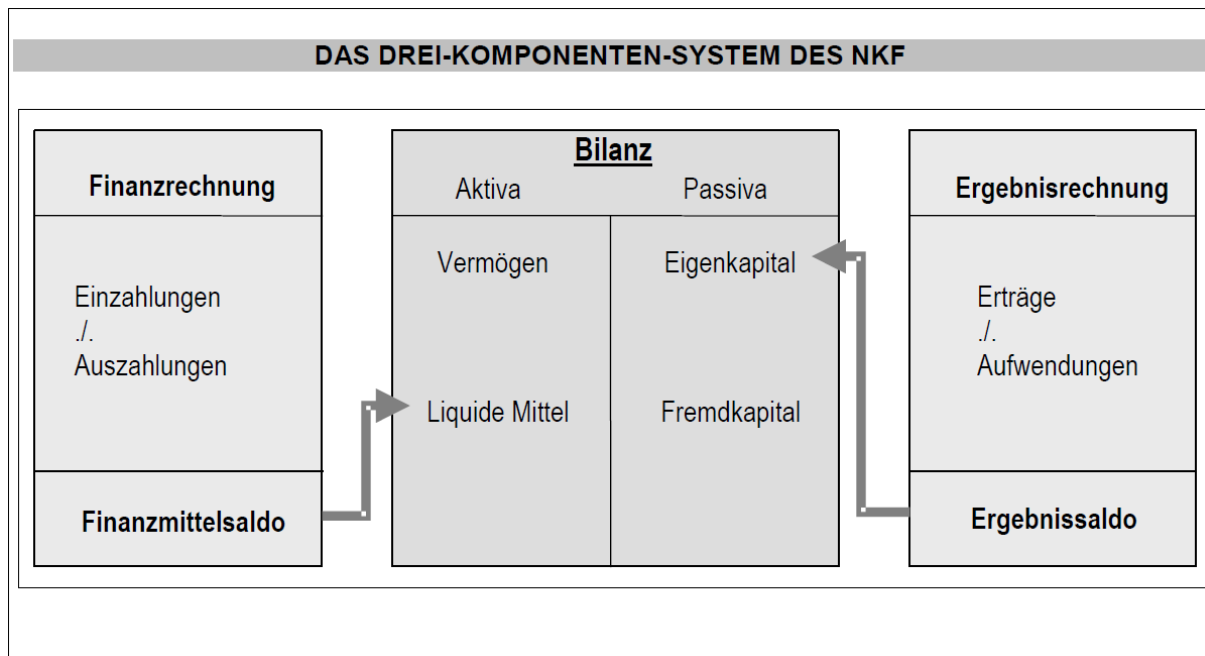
DAS DREI-KOMPONENTEN-SYSTEM DES NKF

Finanzrechnung

Einzahlungen
./.
Auszahlungen

Finanzmittelsaldo

Bilanz

Aktiva

Passiva

Vermögen

Eigenkapital

Liquide Mittel

Fremdkapital

Ergebnisrechnung

Erträge
./.
Aufwendungen

Ergebnissaldo